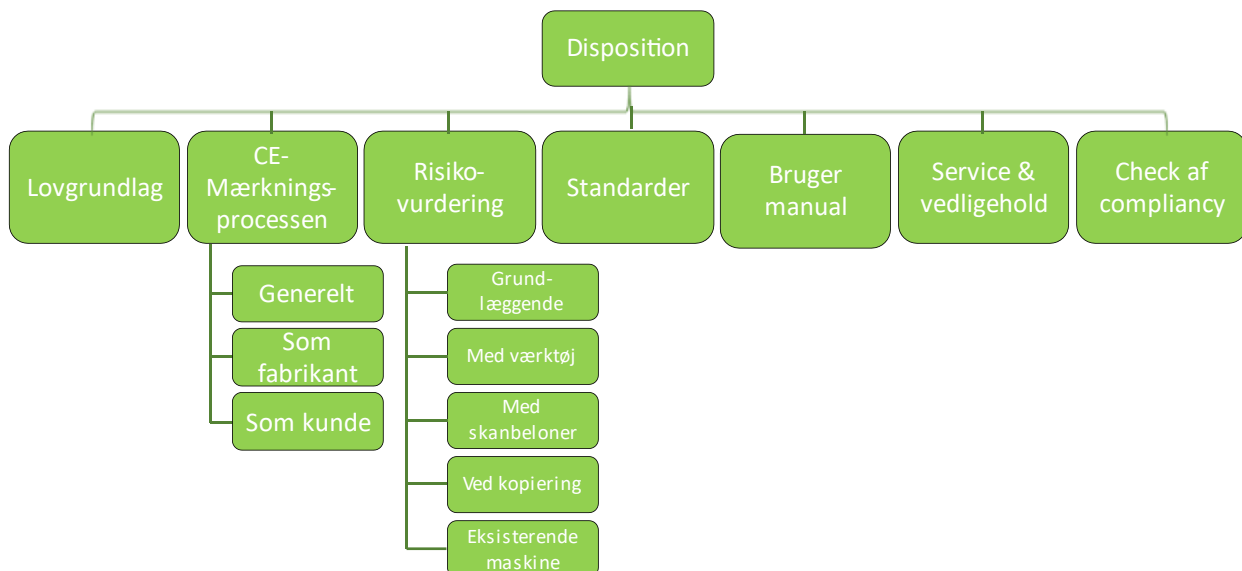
Disposition

Lovgrundlag

CE-Mærkningsprocessen

Generelt

Som fabrikant

Som kunde

Risikovurdering

Grundlæggende

Med værktøj

Med skanbeloner

Ved kopiering

Eksisterende maskine

Standarder

Bruger manual

Service & vedligehold

Check af compliancy